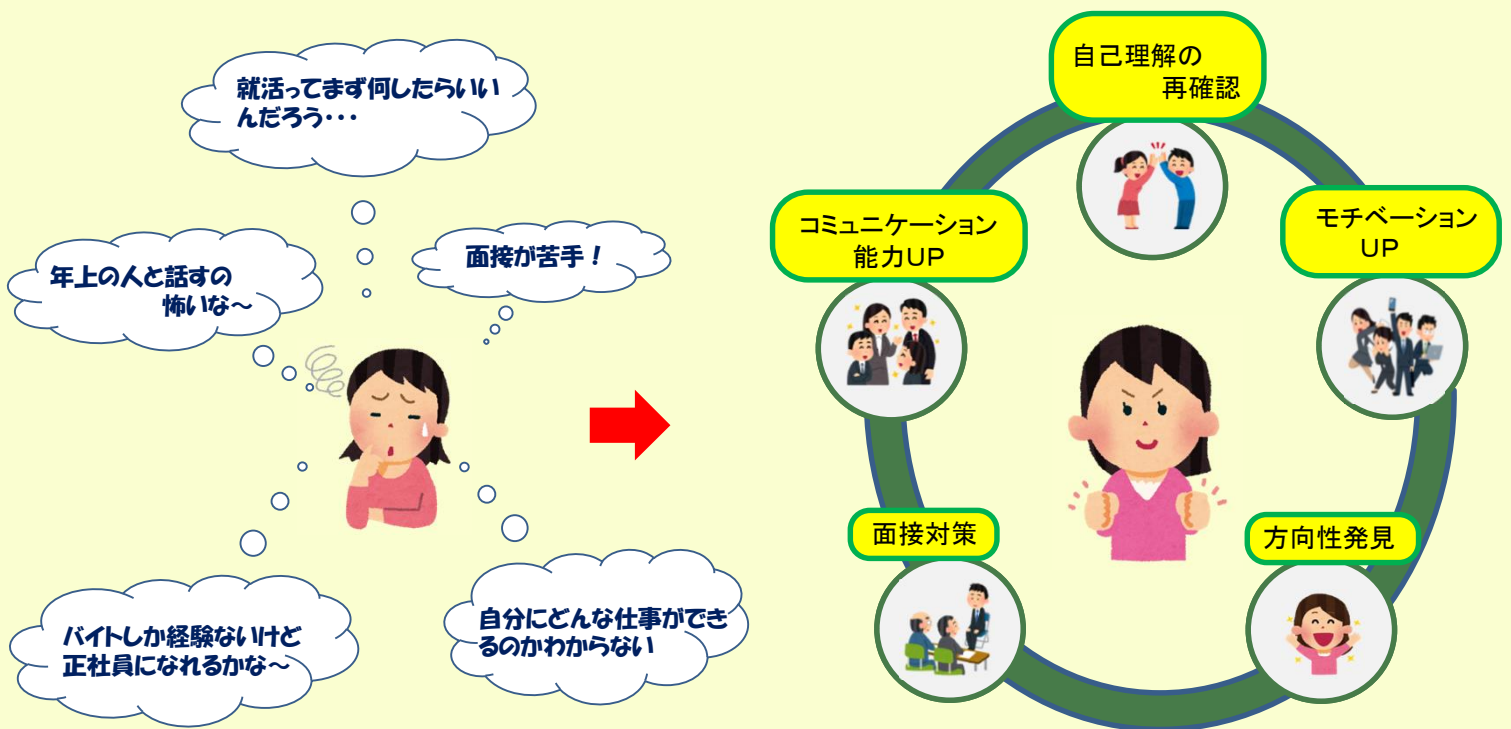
就活ってまず何したらいいんだろう・・・

年上の人と話すの怖いな～

面接が苦手！

バイトしか経験ないけど正社員になれるかな～

自分にどんな仕事ができるのかわからない

自己理解の再確認

コミュニケーション能力UP

モチベーションUP

面接対策

方向性発見